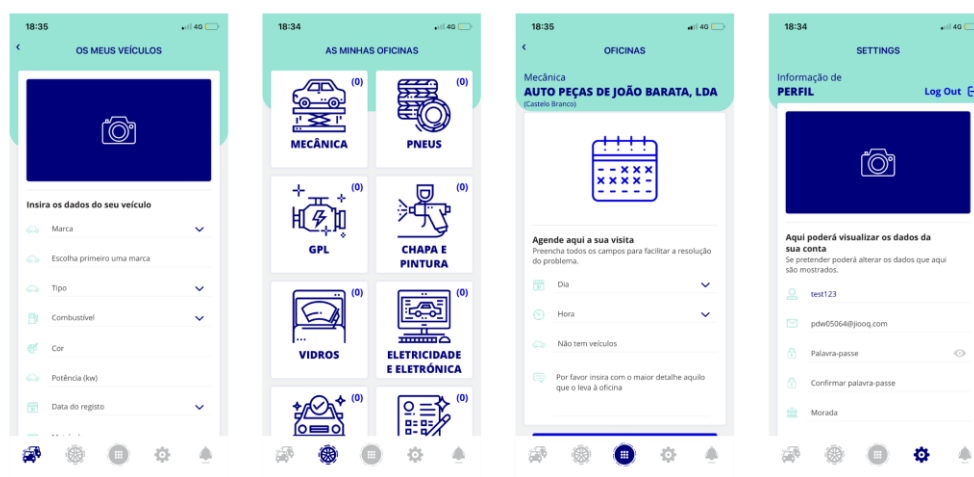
18:35 4G

‹

OS MEUS VEÍCULOS

Insira os dados do seu veículo

Marca

Escolha primeiro uma marca

Tipo

Combustível

Cor

Potência (kw)

Data do registo

18:34 4G

AS MINHAS OFICINAS

(0)
MECÂNICA

(0)
PNEUS

(0)
GPL

(0)
CHAPA E PINTURA

(0)
VIDROS

(0)
ELETRICIDADE E ELETRÓNICA

(0)

(0)

18:35 4G

‹

OFICINAS

Mecânica
AUTO PEÇAS DE JOÃO BARATA, LDA
(Castelo Branco)

Agende aqui a sua visita
Preencha todos os campos para facilitar a resolução do problema.

Dia

Hora

Não tem veículos

Por favor insira com o maior detalhe aquilo que o leva à oficina

18:34 4G

SETTINGS

Informação de
PERFIL

Log Out

Aqui poderá visualizar os dados da sua conta
Se pretender poderá alterar os dados que aqui são mostrados.

test123

pdw05064@jiooq.com

Palavra-passe

Confirmar palavra-passe

Morada